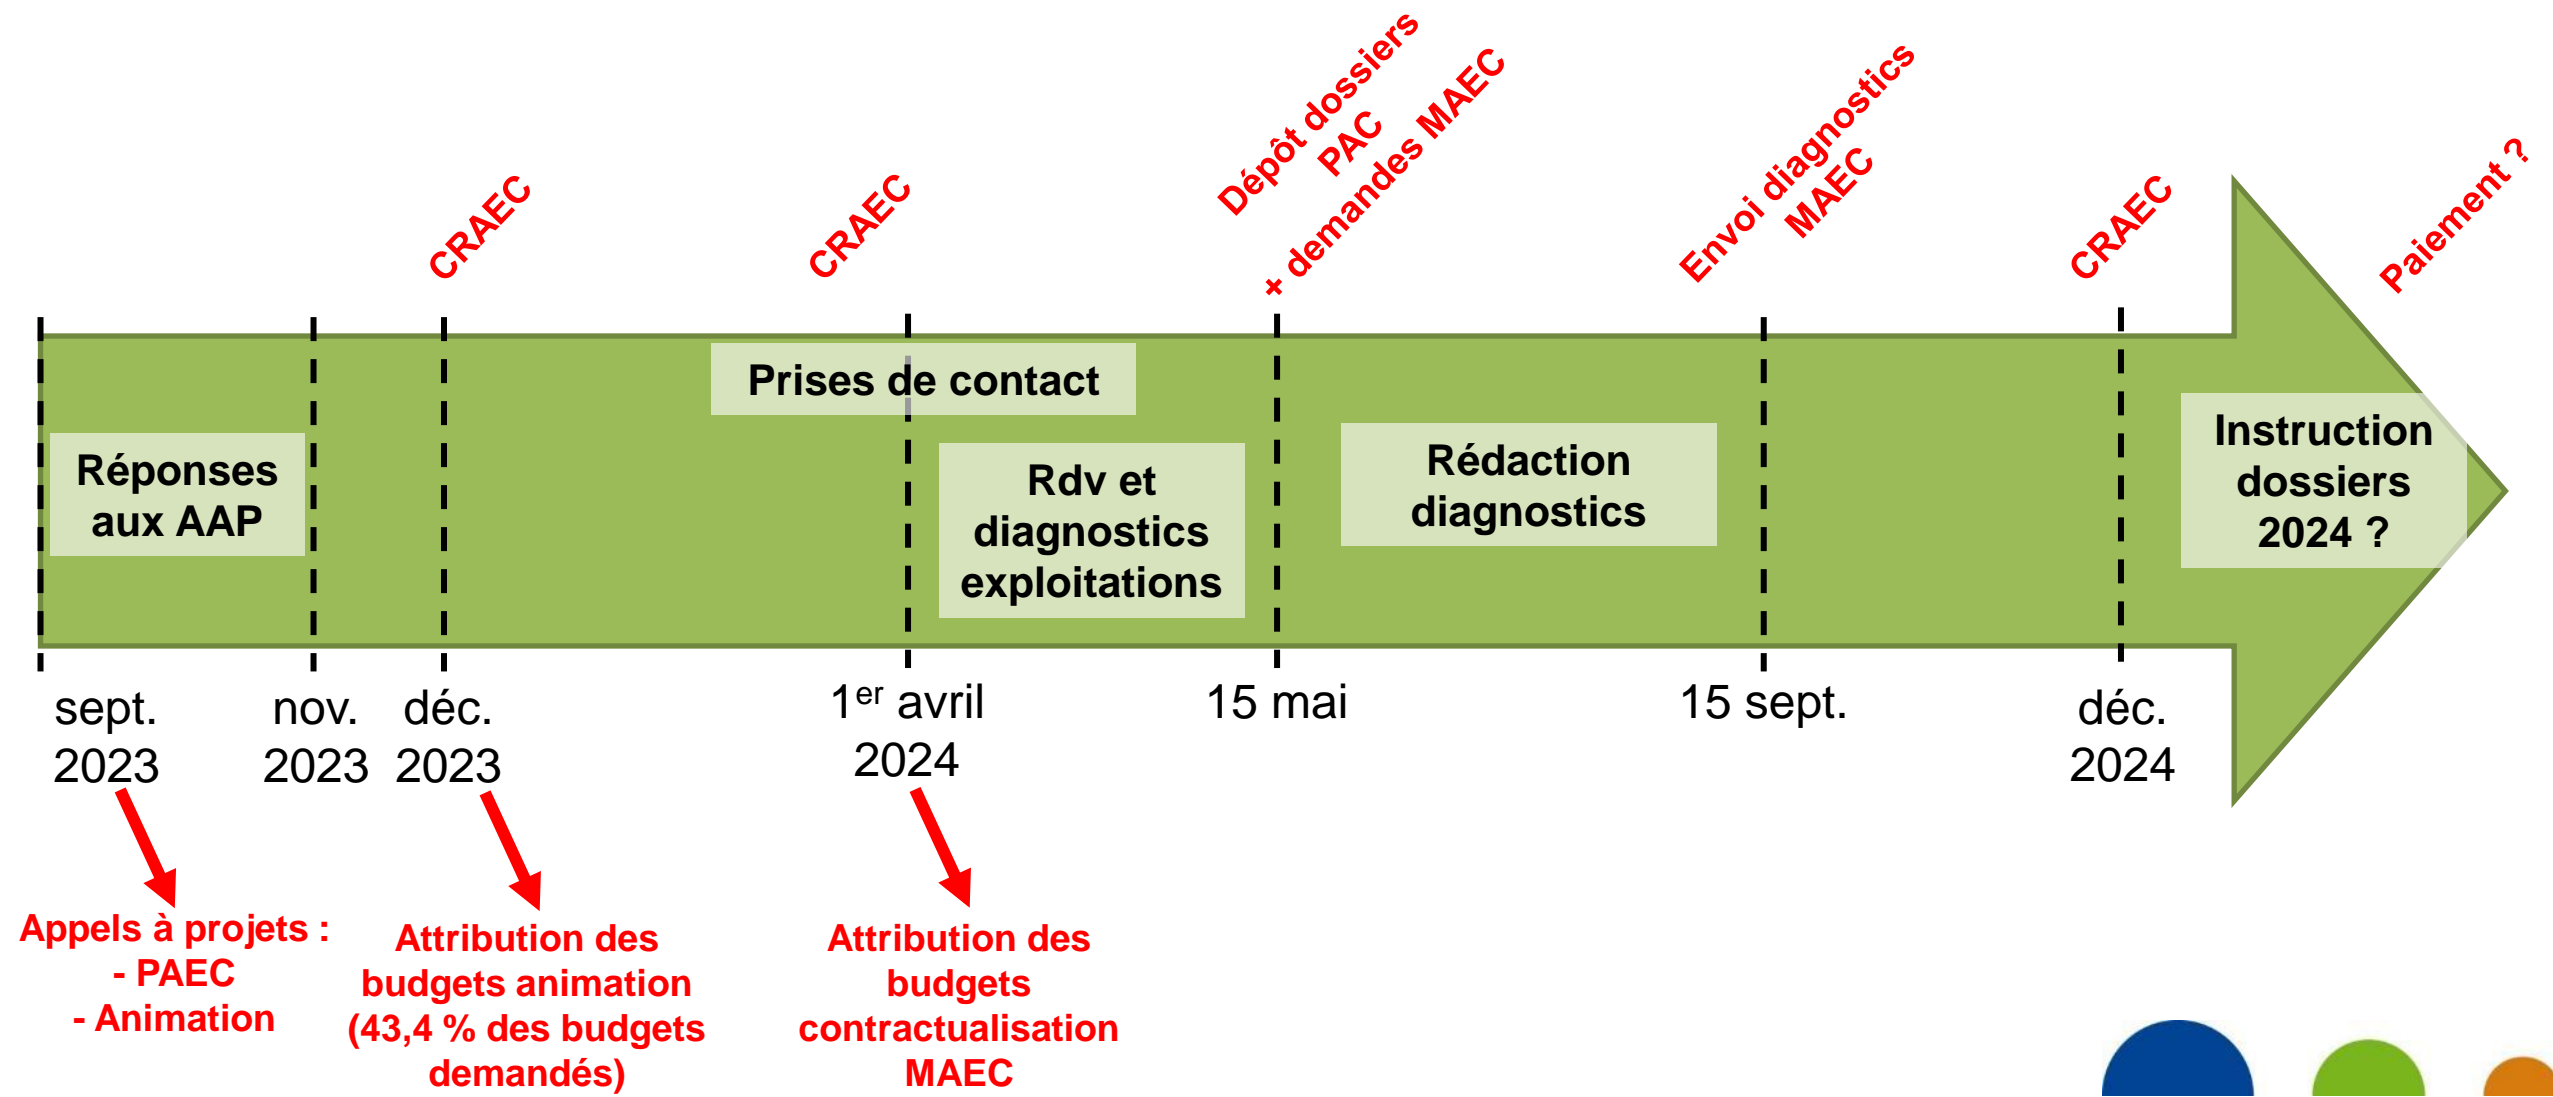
CRAEC

CRAEC

Dépôt dossiers PAC + demandes MAEC

Envoi diagnostics MAEC

CRAEC

Paiement ?

Prises de contact

Réponses aux AAP

Rdv et diagnostics exploitations

Rédaction diagnostics

Instruction dossiers 2024 ?

sept. 2023

nov. 2023

déc. 2023

$1^{er}$ avril 2024

15 mai

15 sept.

déc. 2024

Appels à projets :
- PAEC
- Animation

Attribution des budgets animation (43,4 % des budgets demandés)

Attribution des budgets contractualisation MAEC